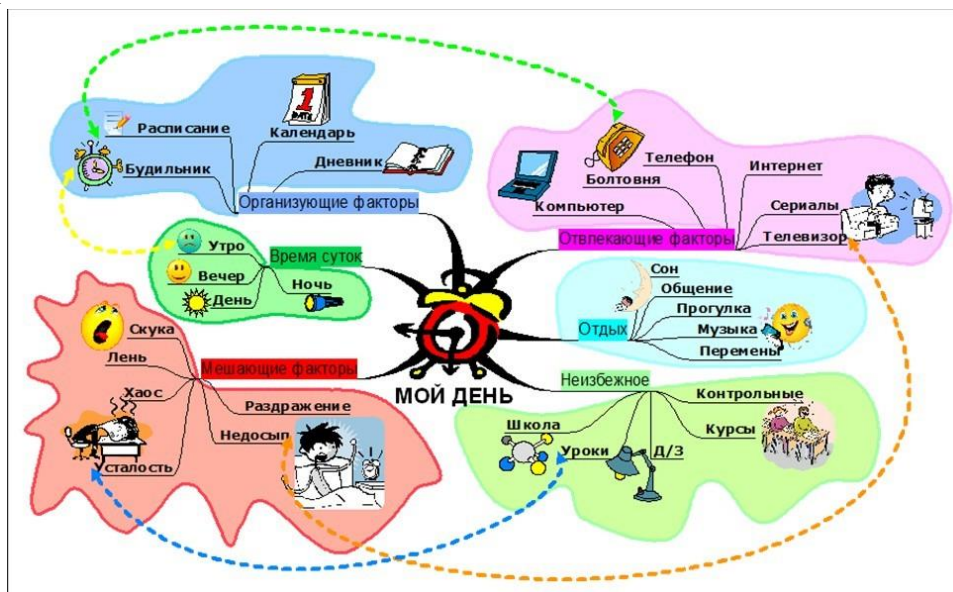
Расписание
Календарь
1
Будильник
Дневник
Организующие факторы
Телефон
Интернет
Болтовня
Компьютер
Сериалы
Отвлекающие факторы
Телевизор
Утро
Время суток
Вечер
Ночь
День
Сон
Общение
Прогулка
Отдых
Музыка
Перемены
Скука
Лень
Мешающие факторы
Хаос
МОЙ ДЕНЬ
Неизбежное
Раздражение
Контрольные
Недосып
Школа
Курсы
Уроки
Д/З
Усталость